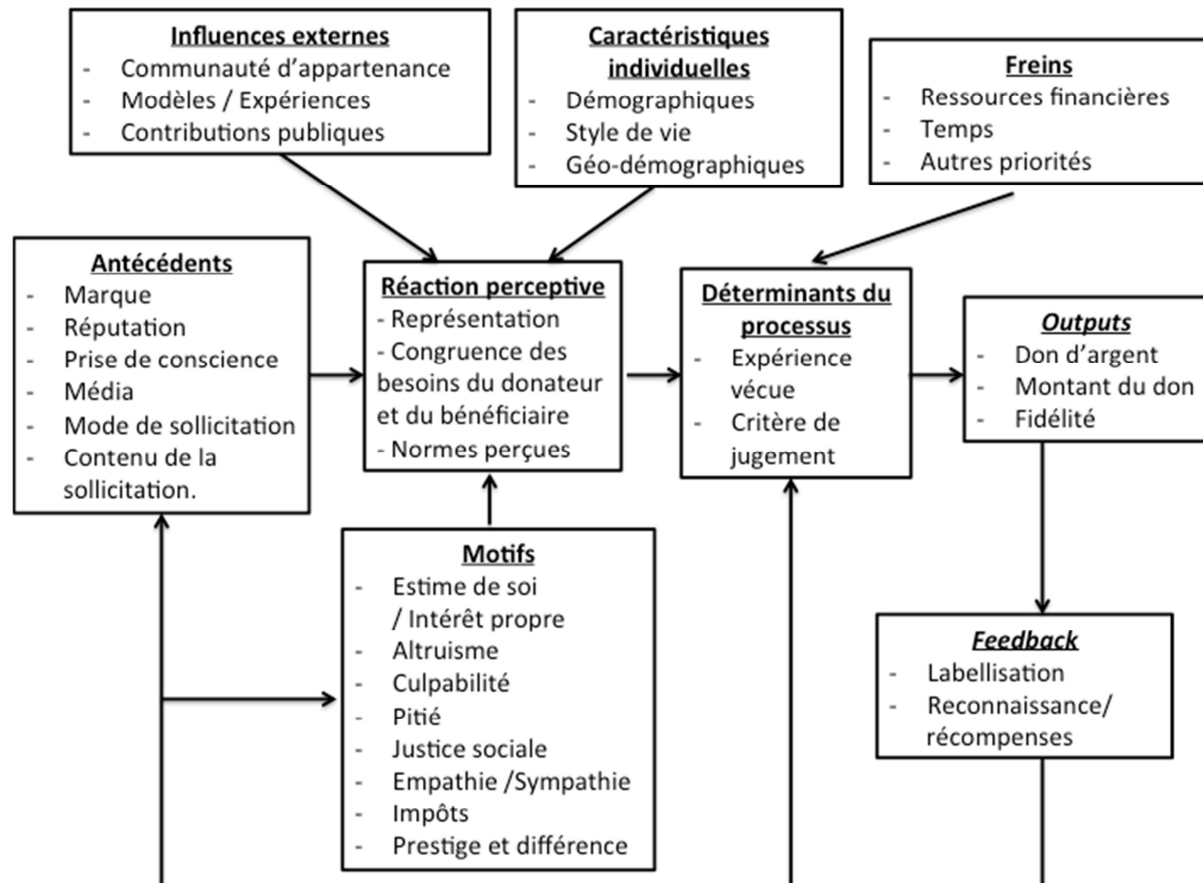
**Influences externes**
- Communauté d'appartenance
- Modèles / Expériences
- Contributions publiques

**Caractéristiques individuelles**
- Démographiques
- Style de vie
- Géo-démographiques

**Freins**
- Ressources financières
- Temps
- Autres priorités

**Antécédents**
- Marque
- Réputation
- Prise de conscience
- Média
- Mode de sollicitation
- Contenu de la sollicitation.

**Réaction perceptive**
- Représentation
- Congruence des besoins du donateur et du bénéficiaire
- Normes perçues

**Déterminants du processus**
- Expérience vécue
- Critère de jugement

**Outputs**
- Don d'argent
- Montant du don
- Fidélité

**Motifs**
- Estime de soi / Intérêt propre
- Altruisme
- Culpabilité
- Pitié
- Justice sociale
- Empathie /Sympathie
- Impôts
- Prestige et différence

**Feedback**
- Labellisation
- Reconnaissance/ récompenses